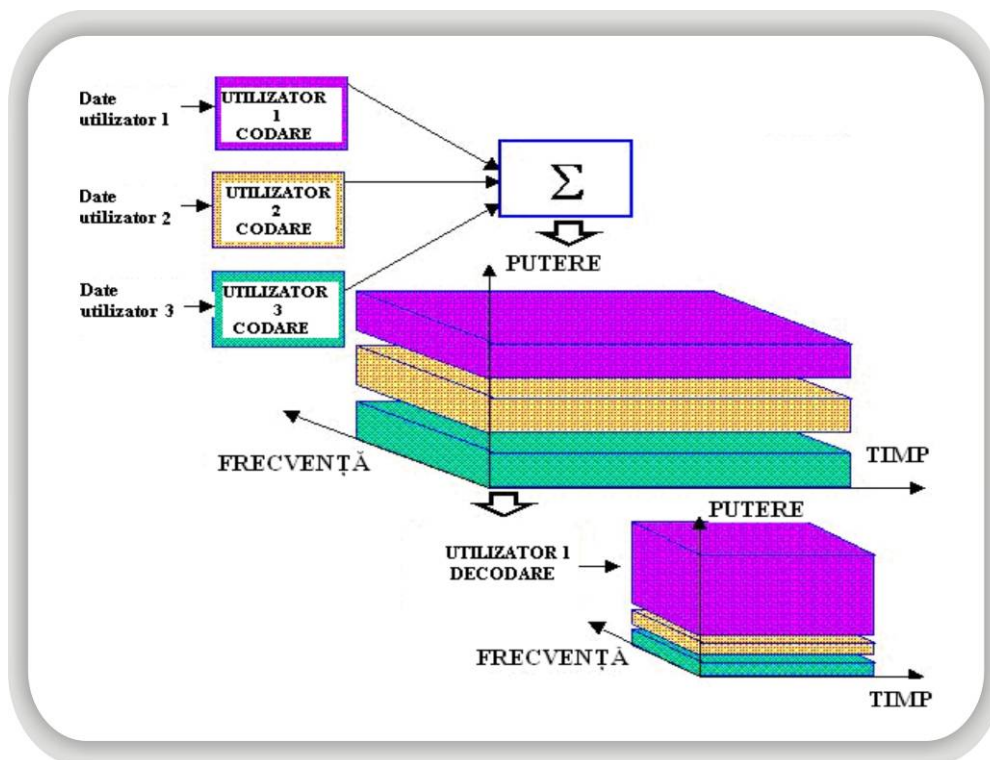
Date utilizator 1

UTILIZATOR 1 CODARE

Date utilizator 2

UTILIZATOR 2 CODARE

Date utilizator 3

UTILIZATOR 3 CODARE

$\Sigma$

PUTERE

FRECVENȚĂ

TIMP

PUTERE

UTILIZATOR 1 DECODARE

FRECVENȚĂ

TIMP